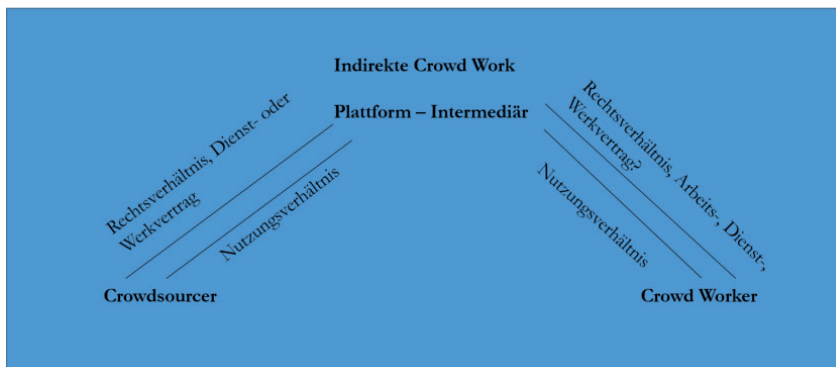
Indirekte Crowd Work

Plattform – Intermediär

Rechtsverhältnis, Dienst- oder Werkvertrag

Nutzungsverhältnis

Rechtsverhältnis, Arbeits-, Dienst-, Werkvertrag?

Nutzungsverhältnis

Crowdsourcer

Crowd Worker